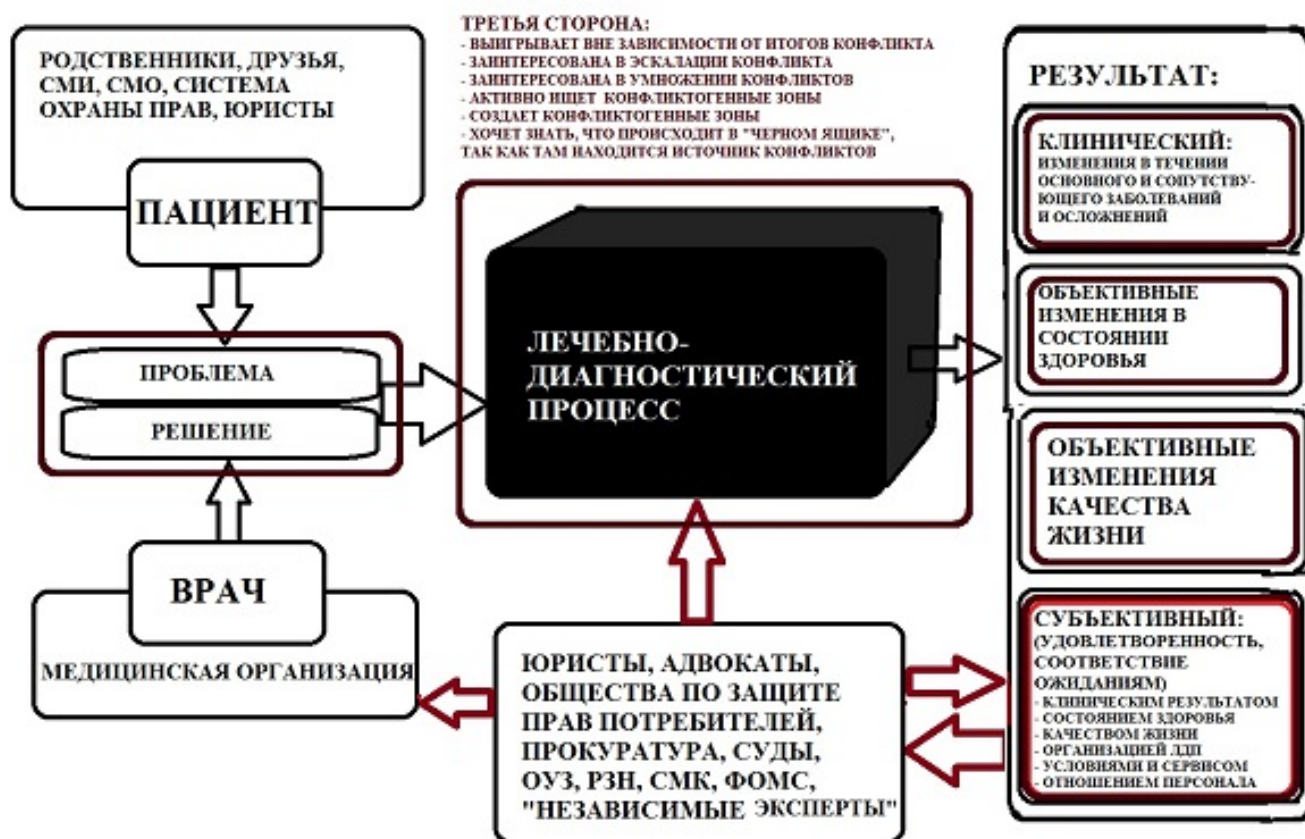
РОДСТВЕННИКИ, ДРУЗЬЯ, СМИ, СМО, СИСТЕМА ОХРАНЫ ПРАВ, ЮРИСТЫ

ПАЦИЕНТ

ТРЕТЬЯ СТОРОНА:
- ВЫИГРЫВАЕТ ВНЕ ЗАВИСИМОСТИ ОТ ИТОГОВ КОНФЛИКТА
- ЗАИНТЕРЕСОВАНА В ЭСКАЛАЦИИ КОНФЛИКТА
- ЗАИНТЕРЕСОВАНА В УМНОЖЕНИИ КОНФЛИКТОВ
- АКТИВНО ИЩЕТ КОНФЛИКТОГЕННЫЕ ЗОНЫ
- СОЗДАЕТ КОНФЛИКТОГЕННЫЕ ЗОНЫ
- ХОЧЕТ ЗНАТЬ, ЧТО ПРОИСХОДИТ В "ЧЕРНОМ ЯЩИКЕ", ТАК КАК ТАМ НАХОДИТСЯ ИСТОЧНИК КОНФЛИКТОВ

РЕЗУЛЬТАТ:

КЛИНИЧЕСКИЙ: ИЗМЕНЕНИЯ В ТЕЧЕНИИ ОСНОВНОГО И СОПУТСТВУЮЩЕГО ЗАБОЛЕВАНИЙ И ОСЛОЖНЕНИЙ

ОБЪЕКТИВНЫЕ ИЗМЕНЕНИЯ В СОСТОЯНИИ ЗДОРОВЬЯ

ПРОБЛЕМА

РЕШЕНИЕ

ЛЕЧЕБНО-ДИАГНОСТИЧЕСКИЙ ПРОЦЕСС

ОБЪЕКТИВНЫЕ ИЗМЕНЕНИЯ КАЧЕСТВА ЖИЗНИ

ВРАЧ

МЕДИЦИНСКАЯ ОРГАНИЗАЦИЯ

ЮРИСТЫ, АДВОКАТЫ, ОБЩЕСТВА ПО ЗАЩИТЕ ПРАВ ПОТРЕБИТЕЛЕЙ, ПРОКУРАТУРА, СУДЫ, ОУЗ, РЗН, СМК, ФОМС, "НЕЗАВИСИМЫЕ ЭКСПЕРТЫ"

СУБЪЕКТИВНЫЙ: (УДОВЛЕТВОРЕННОСТЬ, СООТВЕТСТВИЕ ОЖИДАНИЯМ)
- КЛИНИЧЕСКИМ РЕЗУЛЬТАТОМ
- СОСТОЯНИЕМ ЗДОРОВЬЯ
- КАЧЕСТВОМ ЖИЗНИ
- ОРГАНИЗАЦИЕЙ ЛДП
- УСЛОВИЯМИ И СЕРВИСОМ
- ОТНОШЕНИЕМ ПЕРСОНАЛА